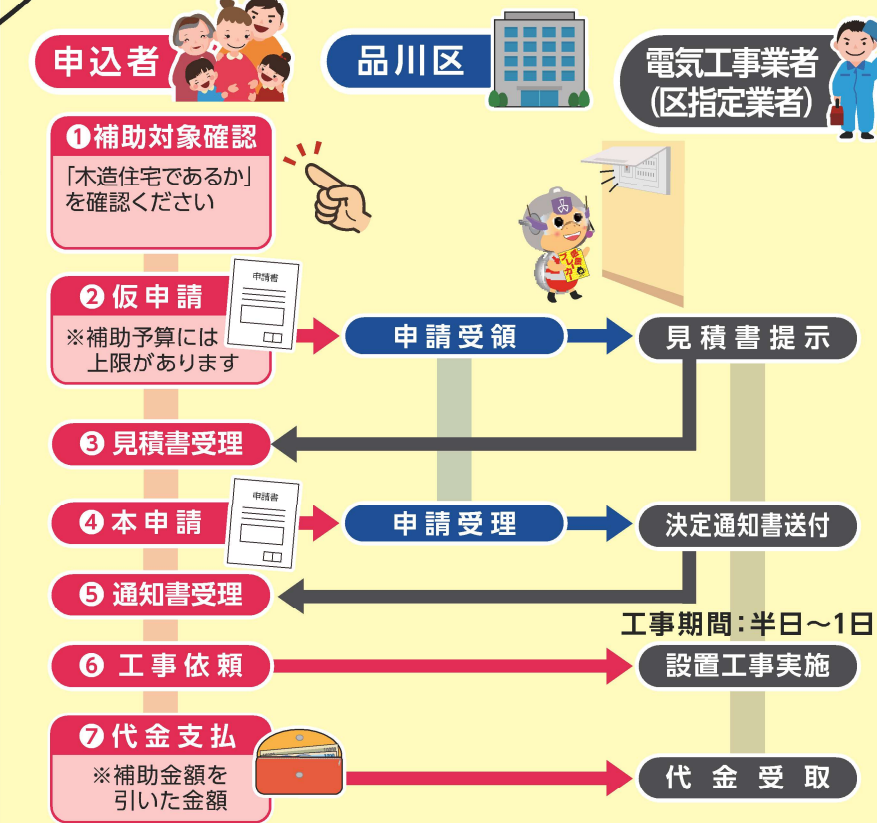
申込者

品川区

電気工事業者
(区指定業者)

❶補助対象確認
「木造住宅であるか」を確認ください

❷仮申請
※補助予算には上限があります

申請書

申請受領

見積書提示

❸見積書受理

❹本申請

申請書

申請受理

決定通知書送付

❺通知書受理

工事期間:半日～1日

❻工事依頼

設置工事実施

❼代金支払
※補助金額を引いた金額

代金受取